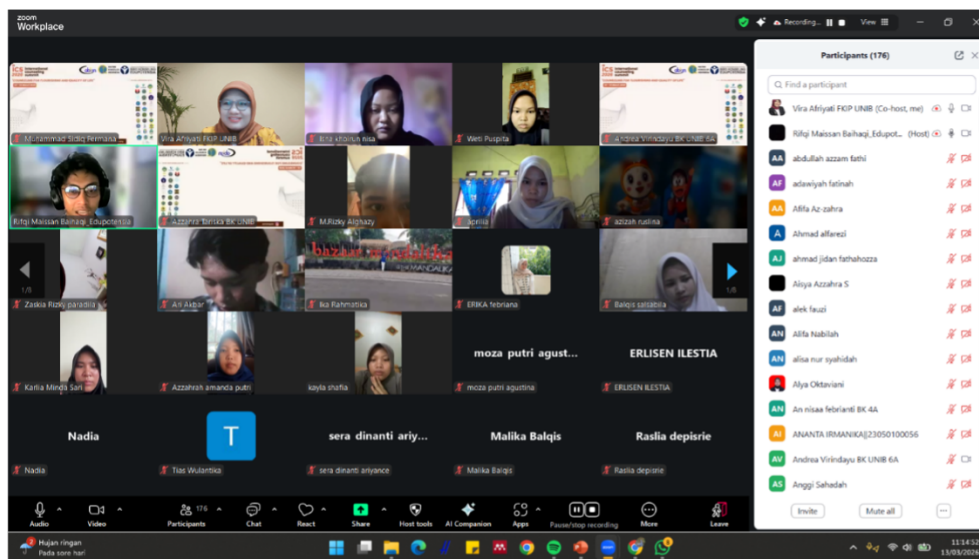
zoom Workplace

Recording... View

Muhammad Sidiq Permana
Vira Afriyati FKIP UNIB
Bita khoirun nisa
Weti Puspita
Andrea Virindayu BK UNIB 6A
Rifqi Maissan Baihaqi_Edupotensia
Azzahra Tarisa BK UNIB
M.Rizky Alghazy
aprilia
azizah ruslina
1/8
Zaskia Rizky paradila
Ari Akbar
bazaar
Ika Rahmatika
ERIKA febriana
Balqis salsabila
1/8
Karlia Minda Sari
Azzahrah amanda putri
kayla shafia
moza putri agust...
moza putri agustina
ERLISEN ILESTIA
ERLISEN ILESTIA
Nadia
Nadia
T
Tias Wulantika
sera dinanti ariy...
sera dinanti ariyance
Malika Balqis
Malika Balqis
Raslia depisrie
Raslia depisrie

Participants (176)
Find a participant
Vira Afriyati FKIP UNIB (Co-host, me)
Rifqi Maissan Baihaqi_Edupot... (Host)
AA abdullah azzam fathi
AF adawiyah fatinah
AA Afifa Az-zahra
A Ahmad alfarezi
AJ ahmad jidan fathahozza
Aisya Azzahra S
AF alek fauzi
AN Alifa Nabilah
AN alisa nur syahidah
Alya Oktaviani
AN An nisaa febrianti BK 4A
AI ANANTA IRMANIKA||23050100056
AV Andrea Virindayu BK UNIB 6A
AS Anggi Sahadah
Invite Mute all ...

Audio Video Participants 176 Chat React Share Host tools AI Companion Apps Pause/stop recording More Leave

Hujan ringan
Pada sore hari
11:14:52
13/03/2025